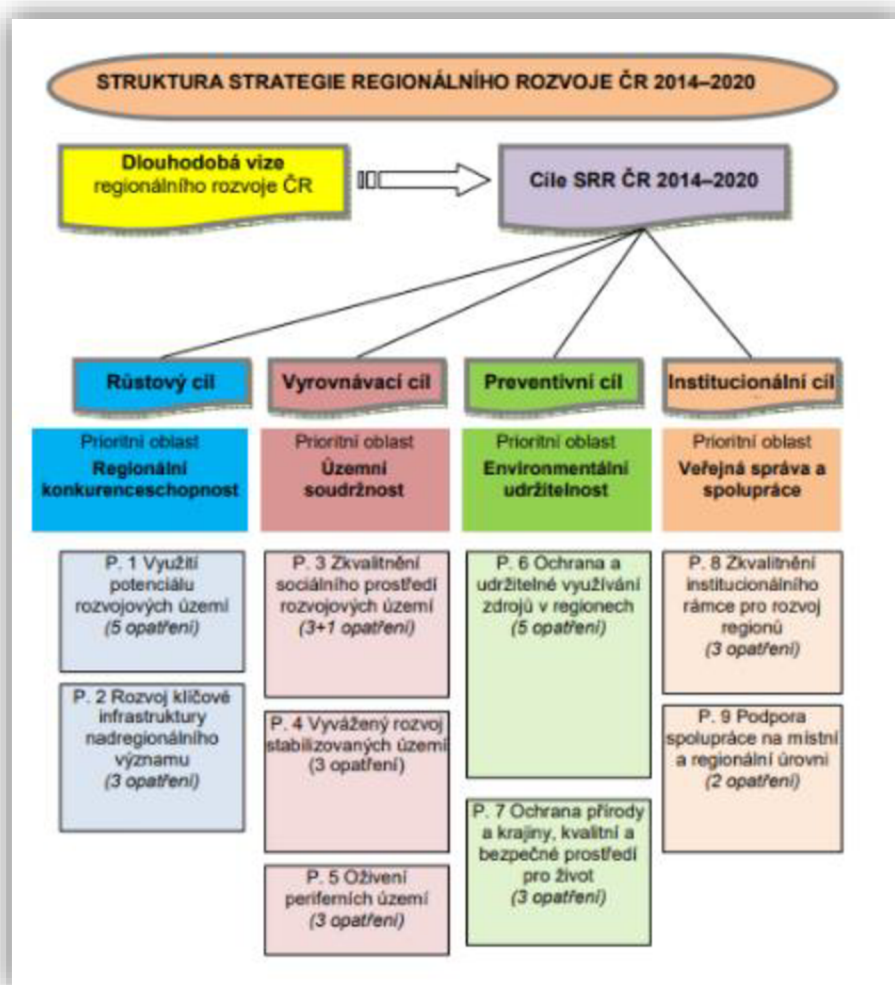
STRUKTURA STRATEGIE REGIONÁLNÍHO ROZVOJE ČR 2014–2020

Dlouhodobá vize regionálního rozvoje ČR

Cíle SRR ČR 2014–2020

Růstový cíl

Prioritní oblast
Regionální konkurenceschopnost

P. 1 Využití potenciálu rozvojových území
(5 opatření)

P. 2 Rozvoj klíčové infrastruktury nadregionálního významu
(3 opatření)

Vyrovnávací cíl

Prioritní oblast
Územní soudržnost

P. 3 Zkvalitnění sociálního prostředí rozvojových území
(3+1 opatření)

P. 4 Vyvážený rozvoj stabilizovaných území
(3 opatření)

P. 5 Oživení periferních území
(3 opatření)

Preventivní cíl

Prioritní oblast
Environmentální udržitelnost

P. 6 Ochrana a udržitelné využívání zdrojů v regionech
(5 opatření)

P. 7 Ochrana přírody a krajiny, kvalitní a bezpečné prostředí pro život
(3 opatření)

Institucionální cíl

Prioritní oblast
Veřejná správa a spolupráce

P. 8 Zkvalitnění institucionálního rámce pro rozvoj regionů
(3 opatření)

P. 9 Podpora spolupráce na místní a regionální úrovni
(2 opatření)